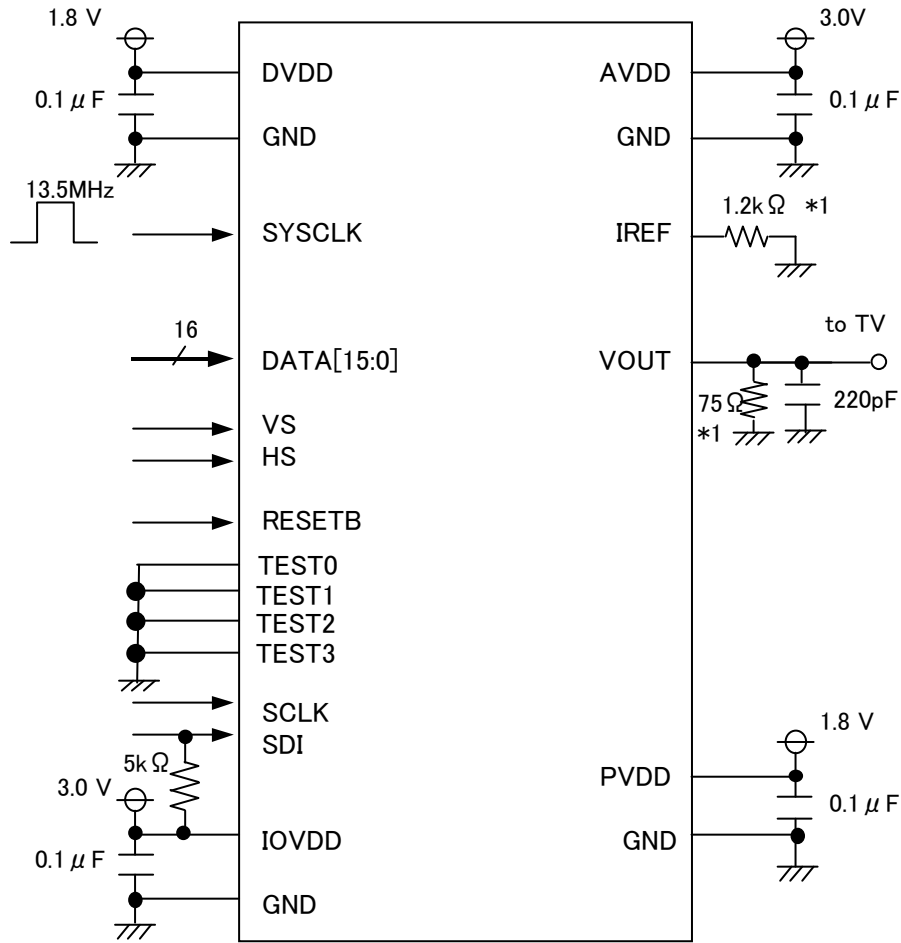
1.8 V

0.1 $\mu$ F

DVDD

GND

13.5MHz

SYSCLK

16

DATA[15:0]

VS

HS

RESETB

TEST0

TEST1

TEST2

TEST3

SCLK

SDI

5k $\Omega$

3.0 V

IOVDD

0.1 $\mu$ F

GND

3.0V

AVDD

0.1 $\mu$ F

GND

1.2k $\Omega$ *1

IREF

to TV

VOUT

75 $\Omega$

*1

220pF

1.8 V

PVDD

0.1 $\mu$ F

GND